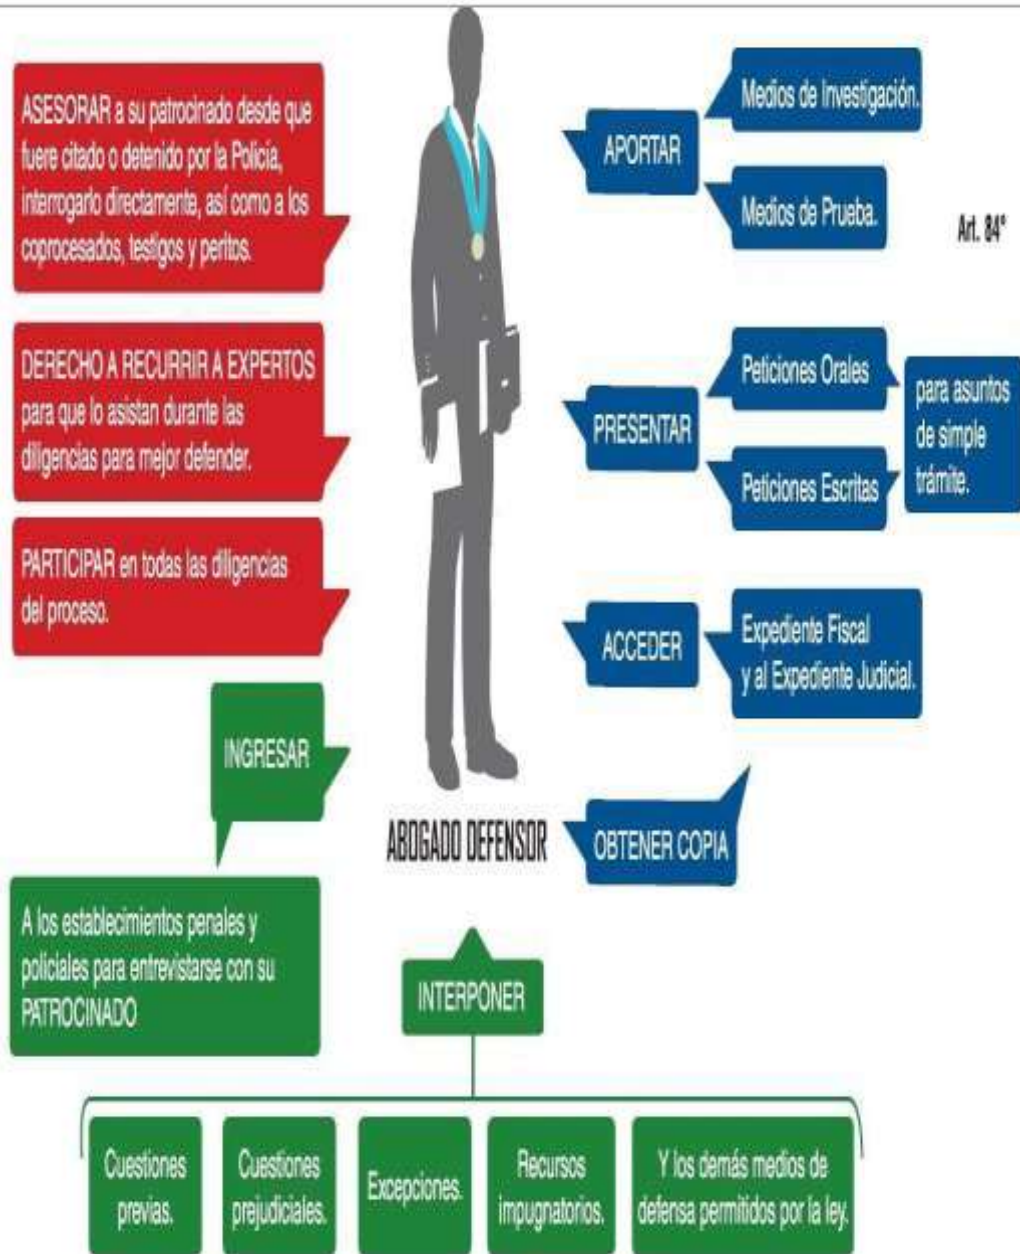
ASESORAR a su patrocinado desde que fuere citado o detenido por la Policía, interrogarlo directamente, así como a los coprocesados, testigos y peritos.

DERECHO A RECURRIR A EXPERTOS para que lo asistan durante las diligencias para mejor defender.

PARTICIPAR en todas las diligencias del proceso.

INGRESAR

A los establecimientos penales y policiales para entrevistarse con su PATROCINADO

APORTAR

Medios de Investigación.

Medios de Prueba.

Art. 84°

PRESENTAR

Peticiones Orales

Peticiones Escritas

para asuntos de simple trámite.

ACCEDER

Expediente Fiscal y al Expediente Judicial.

ABOGADO DEFENSOR

OBTENER COPIA

INTERPONER

Cuestiones previas.

Cuestiones prejudiciales.

Excepciones.

Recursos impugnatorios.

Y los demás medios de defensa permitidos por la ley.